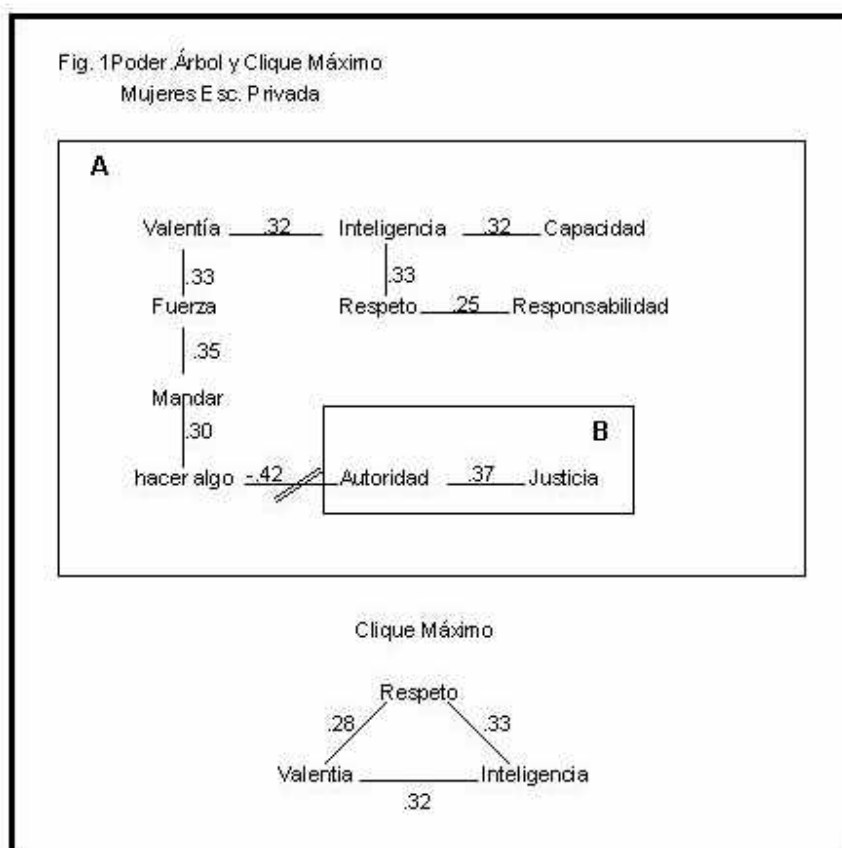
Fig. 1Poder.Árbol y Clique Máximo
Mujeres Esc. Privada

A

Valentía .32 Inteligencia .32 Capacidad

.33 .33

Fuerza Respeto .25 Responsabilidad

.35

Mandar

.30

B

hacer algo -.42 Autoridad .37 Justicia

Clique Máximo

Respeto

.28 .33

Valentia Inteligencia

.32